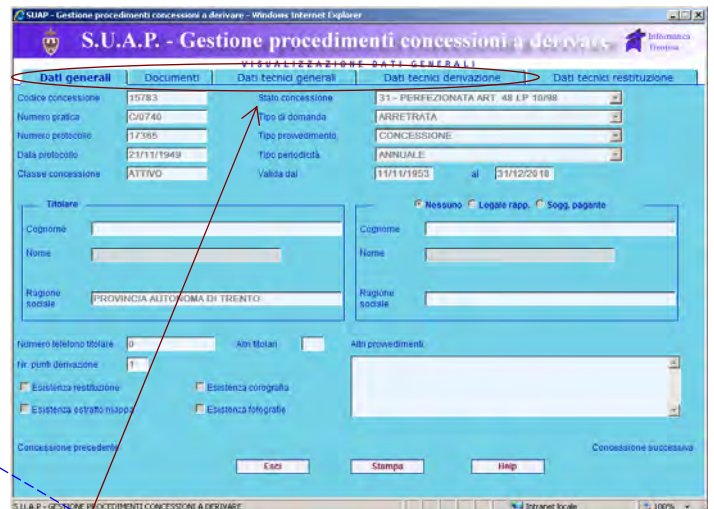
SUAP - Gestione procedimenti concessioni a derivare - Windows Internet Explorer

S.U.A.P. - Gestione procedimenti concessioni a derivare

Informatica Trentina

VISUALIZZAZIONE DATI GENERALI

Dati generali | Documenti | Dati tecnici generali | Dati tecnici derivazione | Dati tecnici restituzione

Codice concessione 15783
Numero pratica C/0740
Numero protocollo 17365
Data protocollo 21/11/1949
Classe concessione ATTIVO

Stato concessione 31 - PERFEZIONATA ART. 48 LP 10/98
Tipo di domanda ARRETRATA
Tipo provvedimento CONCESSIONE
Tipo periodicità ANNUALE
Valida dal 11/11/1953 al 31/12/2018

Titolare
Cognome
Nome
Ragione sociale PROVINCIA AUTONOMA DI TRENTO

Nessuno Legale rapp. Sogg. pagante
Cognome
Nome
Ragione sociale

Numero telefono titolare 0
Altri titolari
Nr. punti derivazione 1
Esistenza restituzione
Esistenza estratto mappa
Esistenza corografia
Esistenza fotografie
Altri provvedimenti

Concessione precedente
Concessione successiva

Esci | Stampa | Help

S.U.A.P. - GESTIONE PROCEDIMENTI CONCESSIONI A DERIVARE
Intranet locale
100%